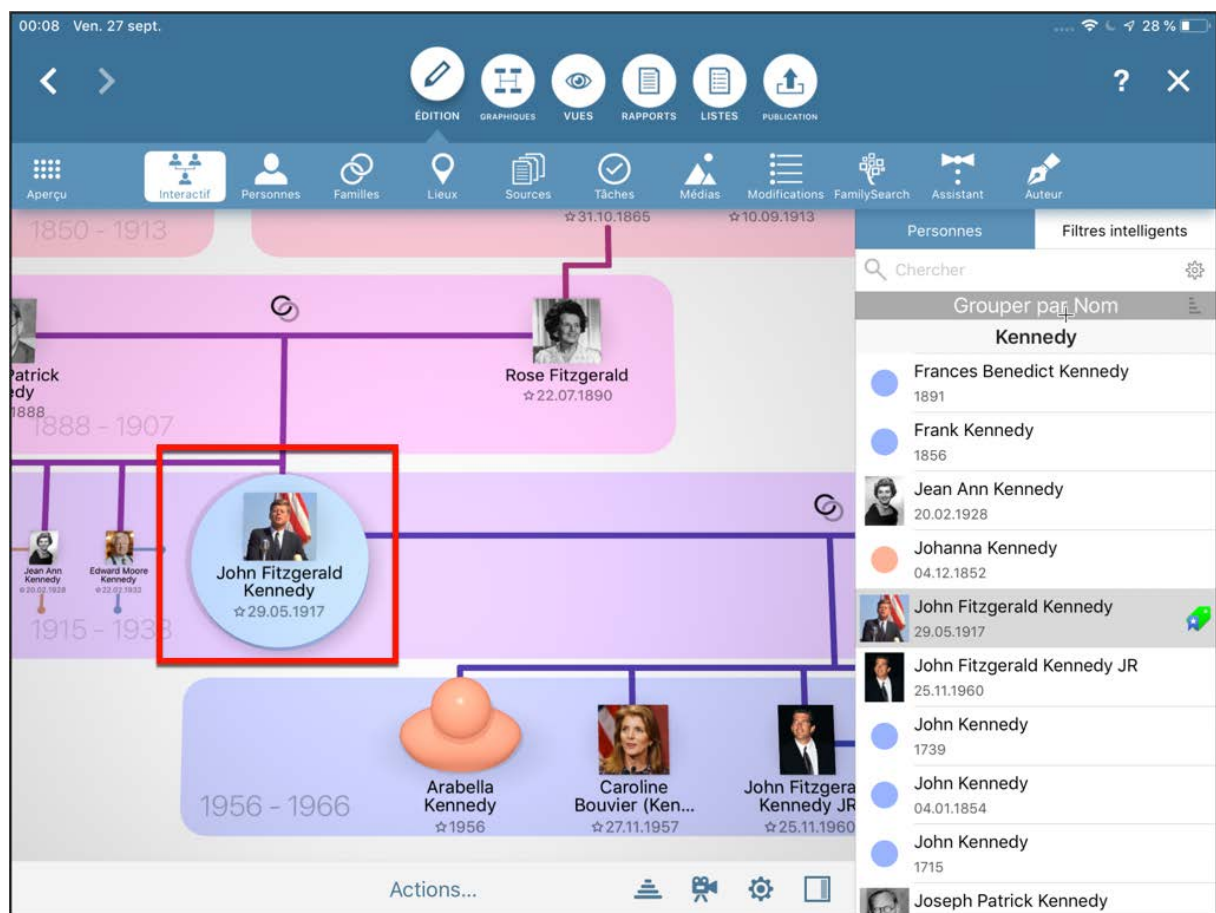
00:08 Ven. 27 sept.

28 %

ÉDITION GRAPHIQUES VUES RAPPORTS LISTES PUBLICATION

?

Aperçu Interactif Personnes Familles Lieux Sources Tâches Médias Modifications FamilySearch Assistant Auteur

1850 - 1913

☆31.10.1865

☆10.09.1913

Patrick
edy
1888

1888 - 1907

Rose Fitzgerald
☆22.07.1890

Jean Ann Kennedy ☆20.02.1928

Edward Moore Kennedy ☆22.02.1932

John Fitzgerald Kennedy
☆29.05.1917

1915 - 1933

1956 - 1966

Arabella Kennedy
☆1956

Caroline Bouvier (Ken...
☆27.11.1957

John Fitzgera
Kennedy JR
☆25.11.1960

Actions...

Personnes

Filtres intelligents

Chercher

Grouper par Nom

Kennedy

Frances Benedict Kennedy
1891

Frank Kennedy
1856

Jean Ann Kennedy
20.02.1928

Johanna Kennedy
04.12.1852

John Fitzgerald Kennedy
29.05.1917

John Fitzgerald Kennedy JR
25.11.1960

John Kennedy
1739

John Kennedy
04.01.1854

John Kennedy
1715

Joseph Patrick Kennedy